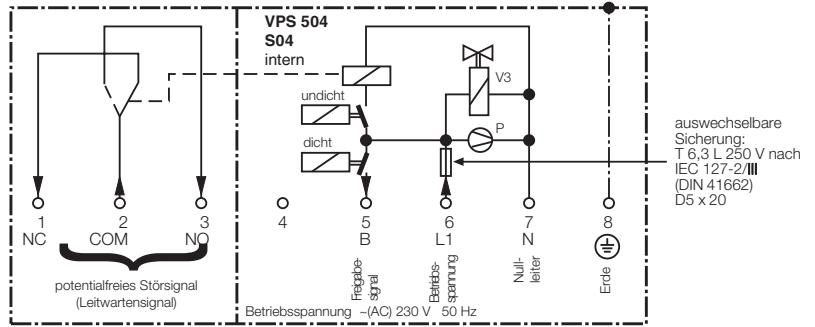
VPS 504
S04
intern

undicht

dicht

V3

P

auswechselbare Sicherung:
T 6,3 L 250 V nach IEC 127-2/III
(DIN 41662)
D5 x 20

1
NC

2
COM

3
NO

4

5
B

6
L1

7
N

8

potentialfreies Störsignal
(Leitwartensignal)

Freigabesignal

Betriebsspannung

Nullleiter

Erde

Betriebsspannung ~(AC) 230 V 50 Hz